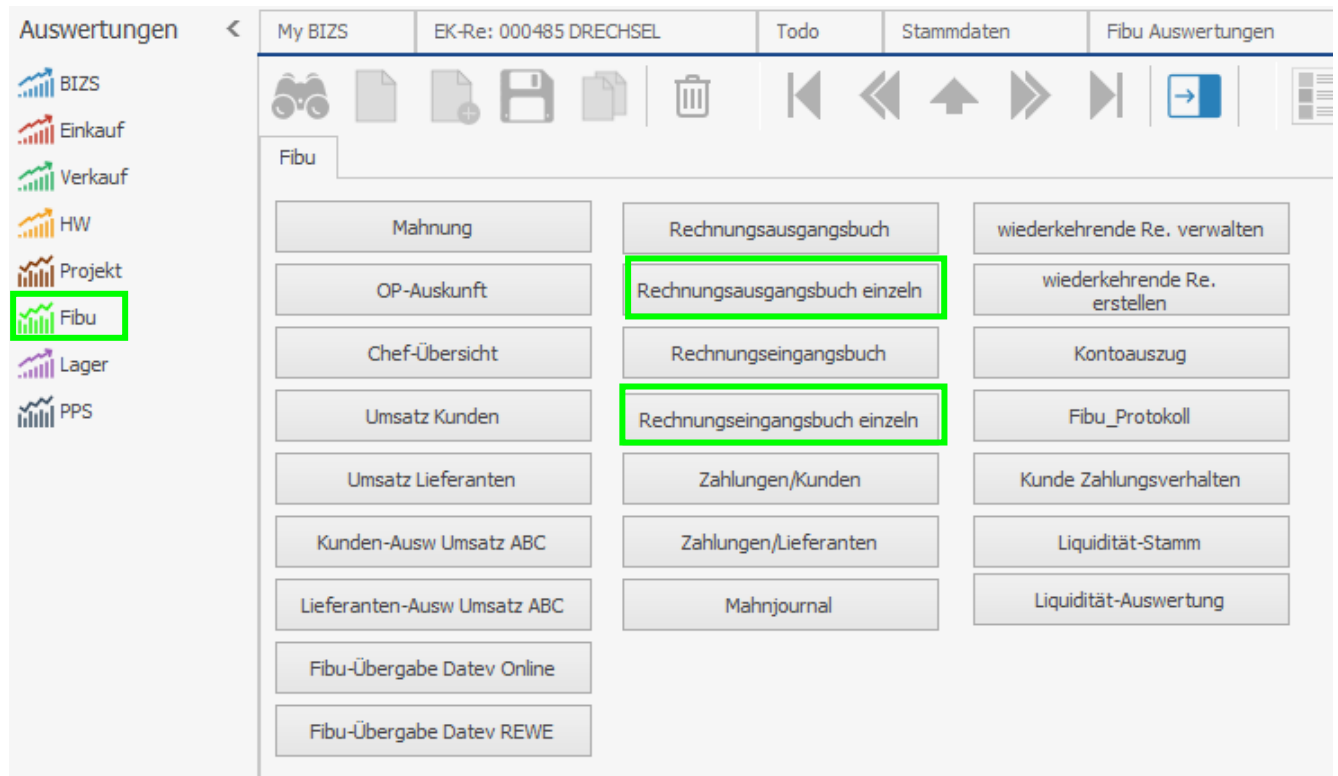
Auswertungen <

BIZS
Einkauf
Verkauf
HW
Projekt
Fibu
Lager
PPS

My BIZS | EK-Re: 000485 DRECHSEL | Todo | Stammdaten | Fibu Auswertungen

Fibu

Mahnung
OP-Auskunft
Chef-Übersicht
Umsatz Kunden
Umsatz Lieferanten
Kunden-Ausw Umsatz ABC
Lieferanten-Ausw Umsatz ABC
Fibu-Übergabe Datev Online
Fibu-Übergabe Datev REWE

Rechnungsausgangsbuch
Rechnungsausgangsbuch einzeln
Rechnungseingangsbuch
Rechnungseingangsbuch einzeln
Zahlungen/Kunden
Zahlungen/Lieferanten
Mahnjournal

wiederkehrende Re. verwalten
wiederkehrende Re. erstellen
Kontoauszug
Fibu_Protokoll
Kunde Zahlungsverhalten
Liquidität-Stamm
Liquidität-Auswertung